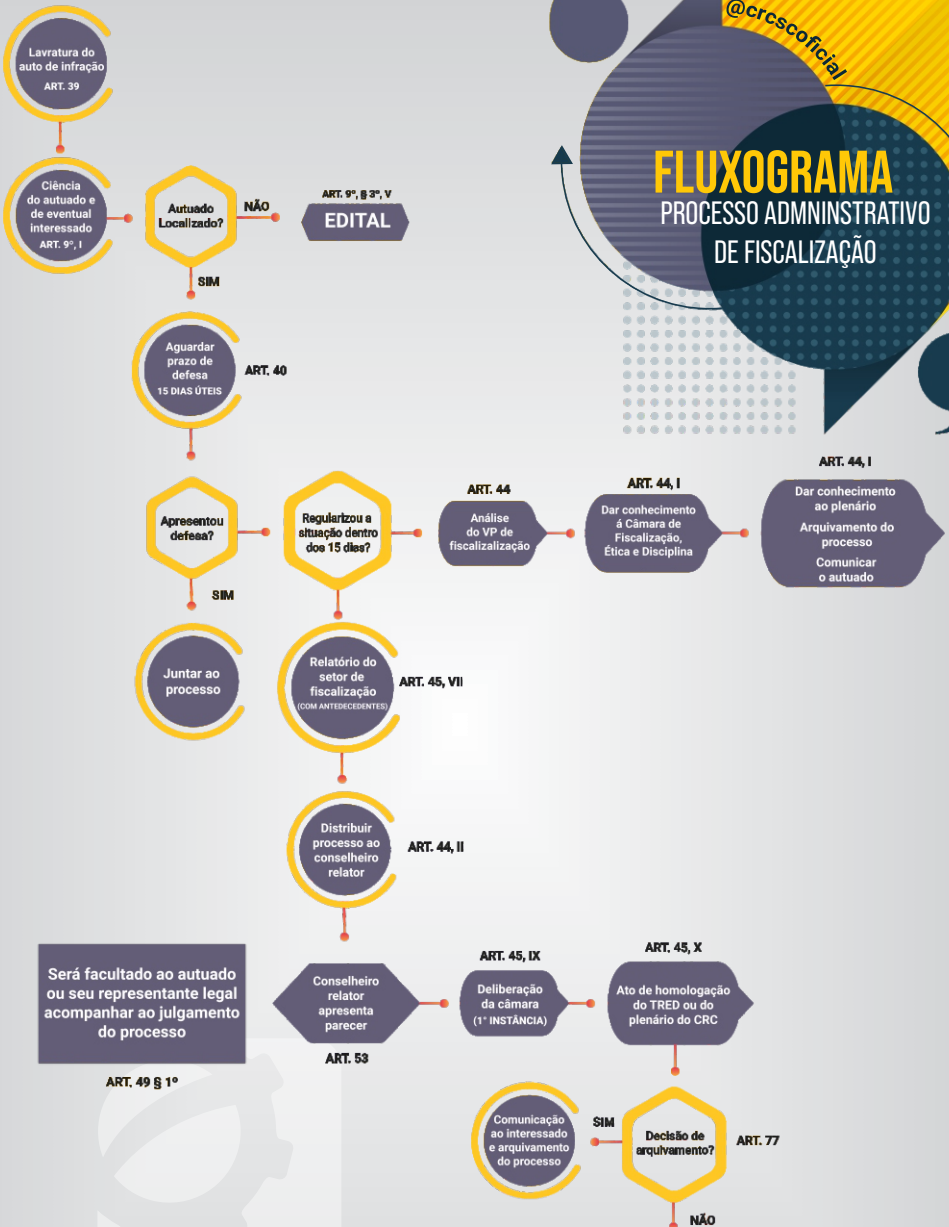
@crcscoficial

FLUXOGRAMA
PROCESSO ADMNINSTRATIVO DE FISCALIZAÇÃO

Lavratura do auto de infração
ART. 39

Ciência do autuado e de eventual interessado
ART. 9°, I

Autuado Localizado?

NÃO

ART. 9°, § 3°, V
EDITAL

SIM

Aguardar prazo de defesa
15 DIAS ÚTEIS

ART. 40

Apresentou defesa?

Regularizou a situação dentro dos 15 dias?

ART. 44
Análise do VP de fiscalização

ART. 44, I
Dar conhecimento à Câmara de Fiscalização, Ética e Disciplina

ART. 44, I
Dar conhecimento ao plenário
Arquivamento do processo
Comunicar o autuado

SIM

Juntar ao processo

Relatório do setor de fiscalização
(COM ANTECEDENTES)

ART. 45, VII

Distribuir processo ao conselheiro relator

ART. 44, II

Será facultado ao autuado ou seu representante legal acompanhar ao julgamento do processo

ART. 49 § 1º

Conselheiro relator apresenta parecer

ART. 53

ART. 45, IX
Deliberação da câmara
(1ª INSTÂNCIA)

ART. 45, X
Ato de homologação do TRED ou do plenário do CRC

Comunicação ao interessado e arquivamento do processo

SIM

Decisão de arquivamento?

ART. 77

NÃO